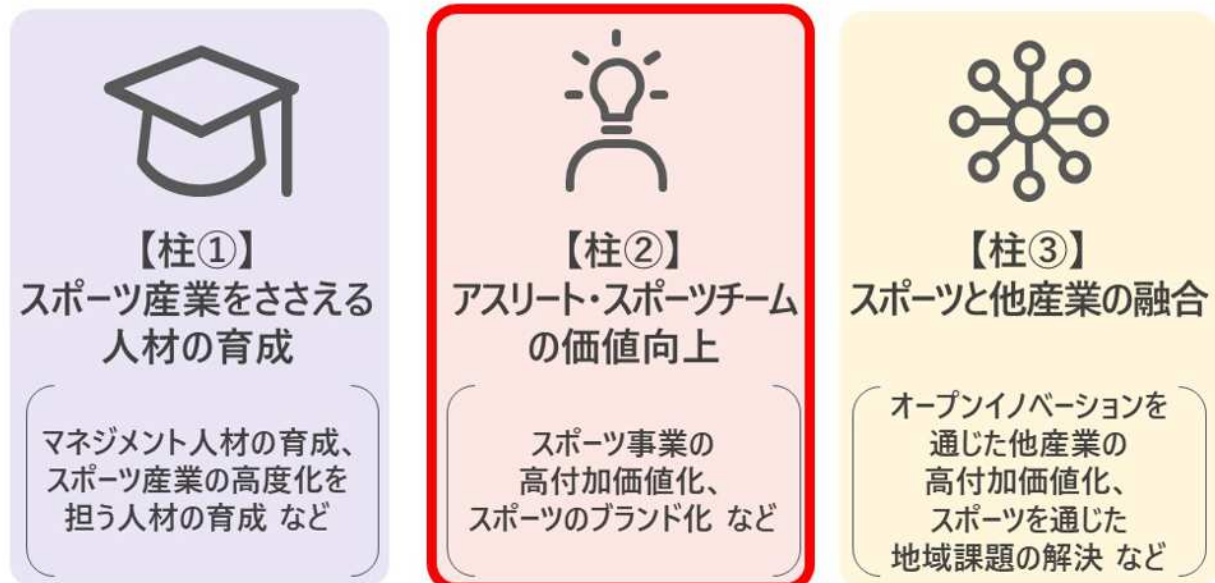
【柱①】
スポーツ産業をささえる人材の育成

マネジメント人材の育成、スポーツ産業の高度化を担う人材の育成 など

【柱②】
アスリート・スポーツチームの価値向上

スポーツ事業の高付加価値化、スポーツのブランド化 など

【柱③】
スポーツと他産業の融合

オープンイノベーションを通じた他産業の高付加価値化、スポーツを通じた地域課題の解決 など